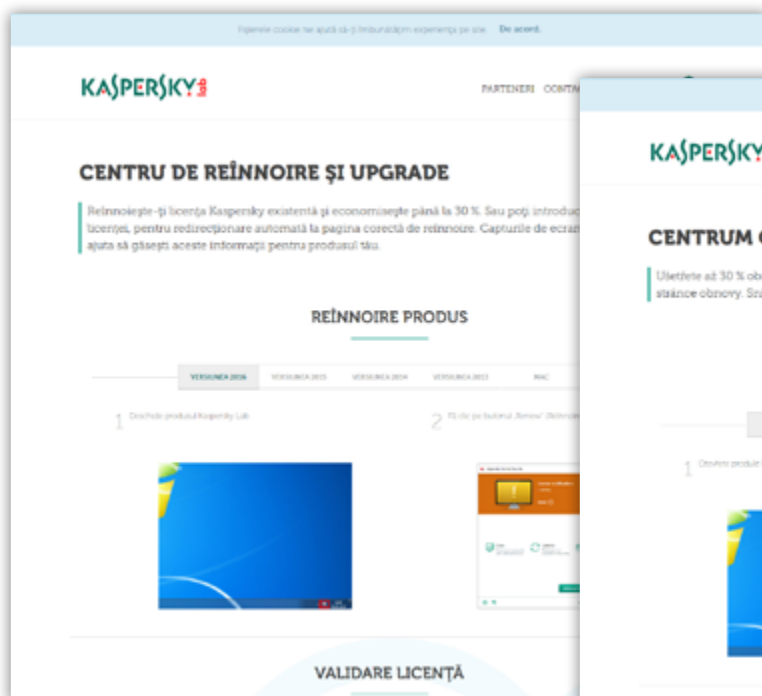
Fişierele cookie ne ajută să-ţi îmbunătăţim experienţa pe site. De acord.

KASPERSKY lab

PARTENERI CONTA

CENTRU DE REÎNNOIRE ŞI UPGRADE

Reînnoieşte-ţi licenţa Kaspersky existentă şi economiseşte până la 30 %. Sau poţi introduc licenţei, pentru redirecţionare automată la pagina corectă de reînnoire. Capturile de ecran ajuta să găseşti aceste informaţii pentru produsul tău.

REÎNNOIRE PRODUS

VERSIUNEA 2016 VERSIUNEA 2015 VERSIUNEA 2014 VERSIUNEA 2013 MAC

1 Deschide produsul Kaspersky Lab

2 Fă clic pe butonul „Renew” (Reînnoire)

VALIDARE LICENŢĂ

KASPERSKY

CENTRUM

Ušetřete až 30 % ob stránce obnovy. Sn

1 Otevřete produkt